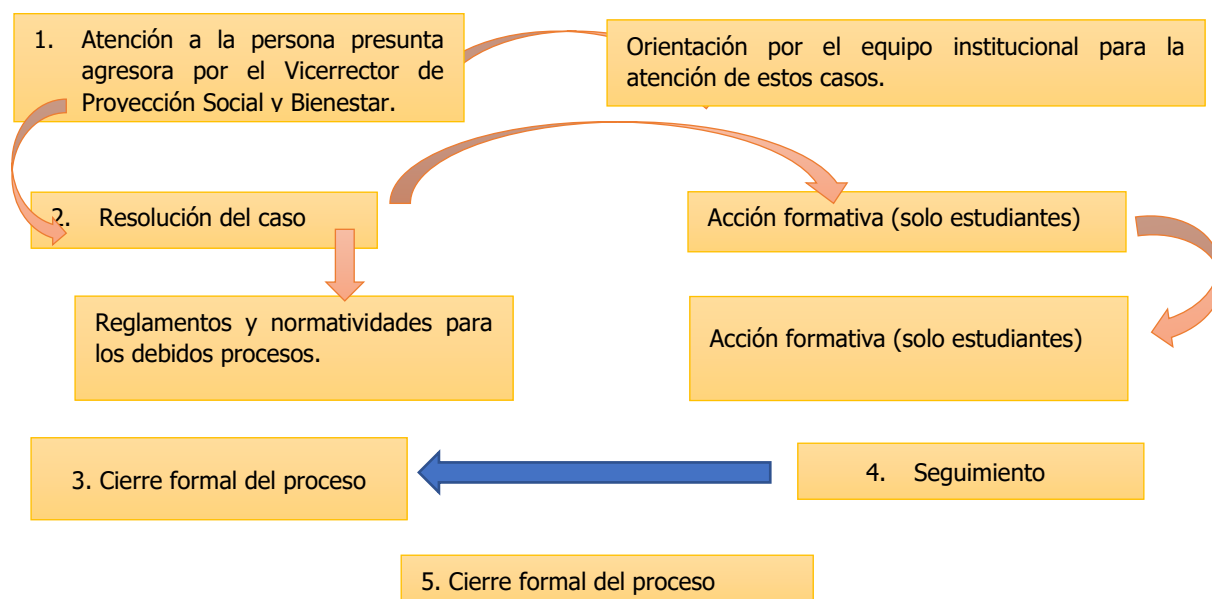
1. Atención a la persona presunta agresora por el Vicerrector de Proyección Social y Bienestar.

Orientación por el equipo institucional para la atención de estos casos.

2. Resolución del caso

Acción formativa (solo estudiantes)

Reglamentos y normatividades para los debidos procesos.

Acción formativa (solo estudiantes)

3. Cierre formal del proceso

4. Seguimiento

5. Cierre formal del proceso